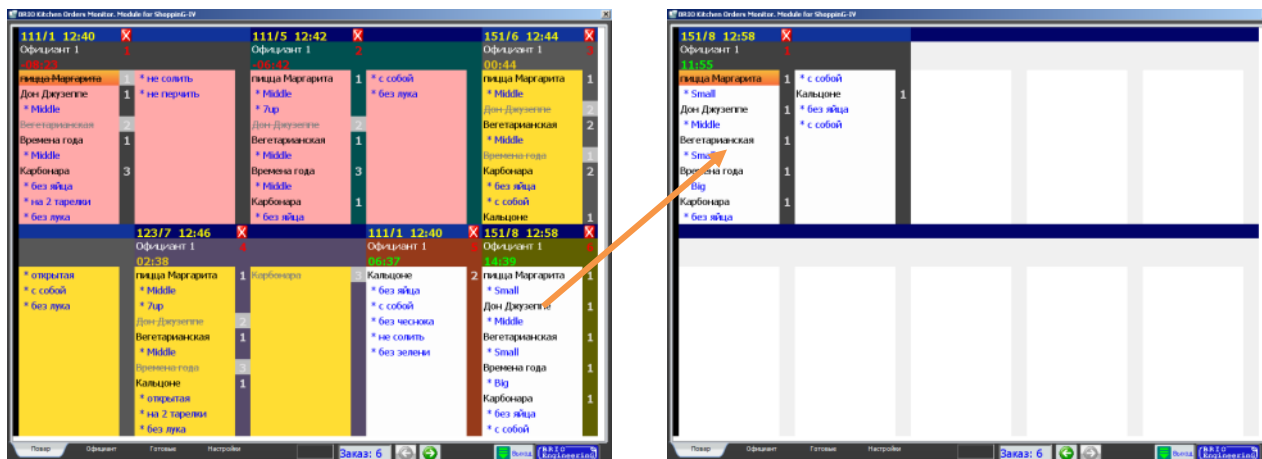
BRIO Kitchen Orders Monitor. Module for ShoppinG-IV

111/1 12:40
Официант 1
1
-08:23
пицца Маргарита 1
Дон Джузеппе 1
* Middle
Вегетарианская 2
Времена года 1
* Middle
Карбонара 3
* без яйца
* на 2 тарелки
* без лука

* не солить
* не перчить

111/5 12:42
Официант 1
2
-05:42
пицца Маргарита 1
* Middle
* 7up
Дон Джузеппе 2
Вегетарианская 1
* Middle
Времена года 3
* Middle
Карбонара 1
* без яйца

* с собой
* без лука

151/6 12:44
Официант 1
3
00:44
пицца Маргарита 1
* Middle
Дон Джузеппе 2
Вегетарианская 2
* Middle
Времена года 1
Карбонара 2
* без яйца
* с собой
Кальцоне 1

* открытая
* с собой
* без лука

123/7 12:46
Официант 1
4
02:38
пицца Маргарита 1
* Middle
* 7up
Дон Джузеппе 2
Вегетарианская 1
* Middle
Времена года 3
Кальцоне 1
* открытая
* на 2 тарелки
* без лука

Карбонара 3

111/1 12:40
Официант 1
5
06:37
Кальцоне 2
* без яйца
* с собой
* без чеснока
* не солить
* без зелени

151/8 12:58
Официант 1
6
14:39
пицца Маргарита 1
* Small
Дон Джузеппе 1
* Middle
Вегетарианская 1
* Small
Времена года 1
* Big
Карбонара 1
* без яйца
* с собой

Повар Официант Готовые Настройки
Заказ: 6
Выход
BRIO Engineering

BRIO Kitchen Orders Monitor. Module for ShoppinG-IV

151/8 12:58
Официант 1
1
11:55
пицца Маргарита 1
* Small
Дон Джузеппе 1
* Middle
Вегетарианская 1
* Small
Времена года 1
* Big
Карбонара 1
* без яйца

* с собой
Кальцоне 1
* без яйца
* с собой

Повар Официант Готовые Настройки
Заказ: 6
Выход
BRIO Engineering